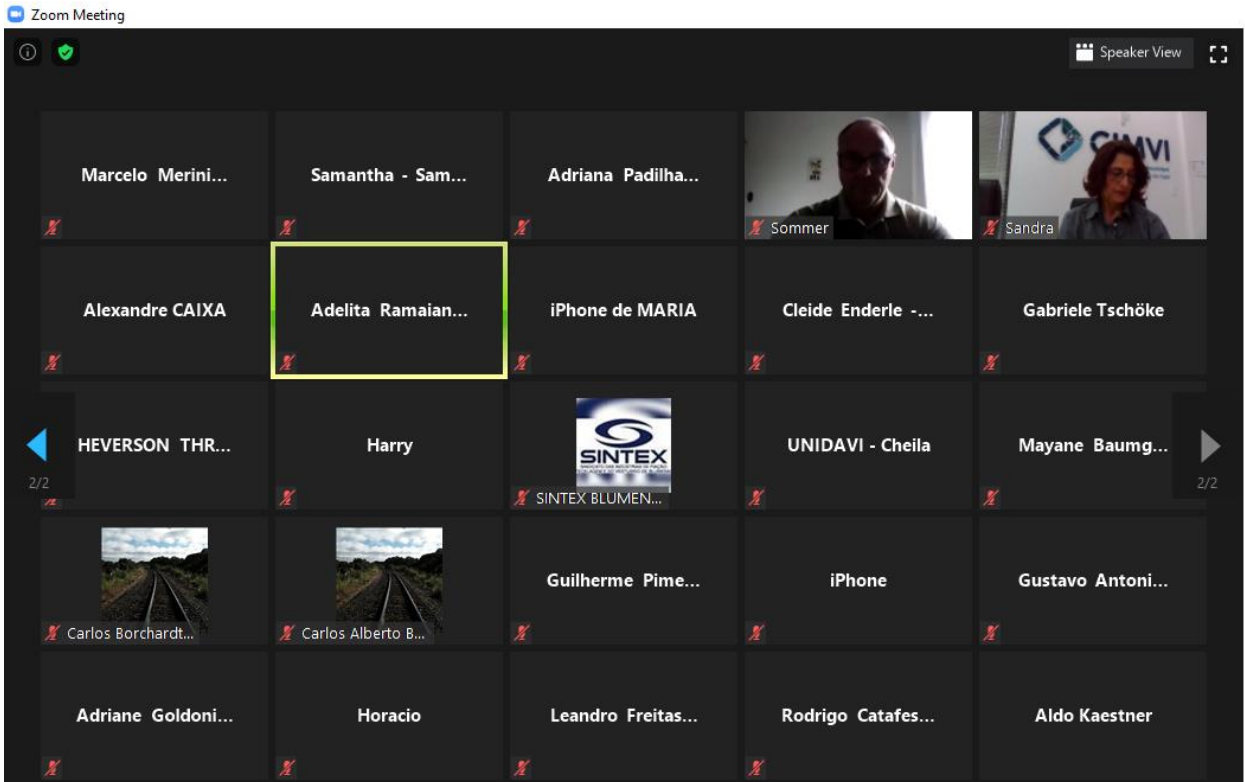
Zoom Meeting

Speaker View

Marcelo Merini...

Samantha - Sam...

Adriana Padilha...

Sommer

CIMVI

Sandra

Alexandre CAIXA

Adelita Ramaian...

iPhone de MARIA

Cleide Enderle -...

Gabriele Tschöke

2/2

HEVERSON THR...

Harry

SINTEX

SINTEX BLUMEN...

UNIDAVI - Cheila

Mayane Baumg...

2/2

Carlos Borchardt...

Carlos Alberto B...

Guilherme Pime...

iPhone

Gustavo Antoni...

Adriane Goldoni...

Horacio

Leandro Freitas...

Rodrigo Catafes...

Aldo Kaestner